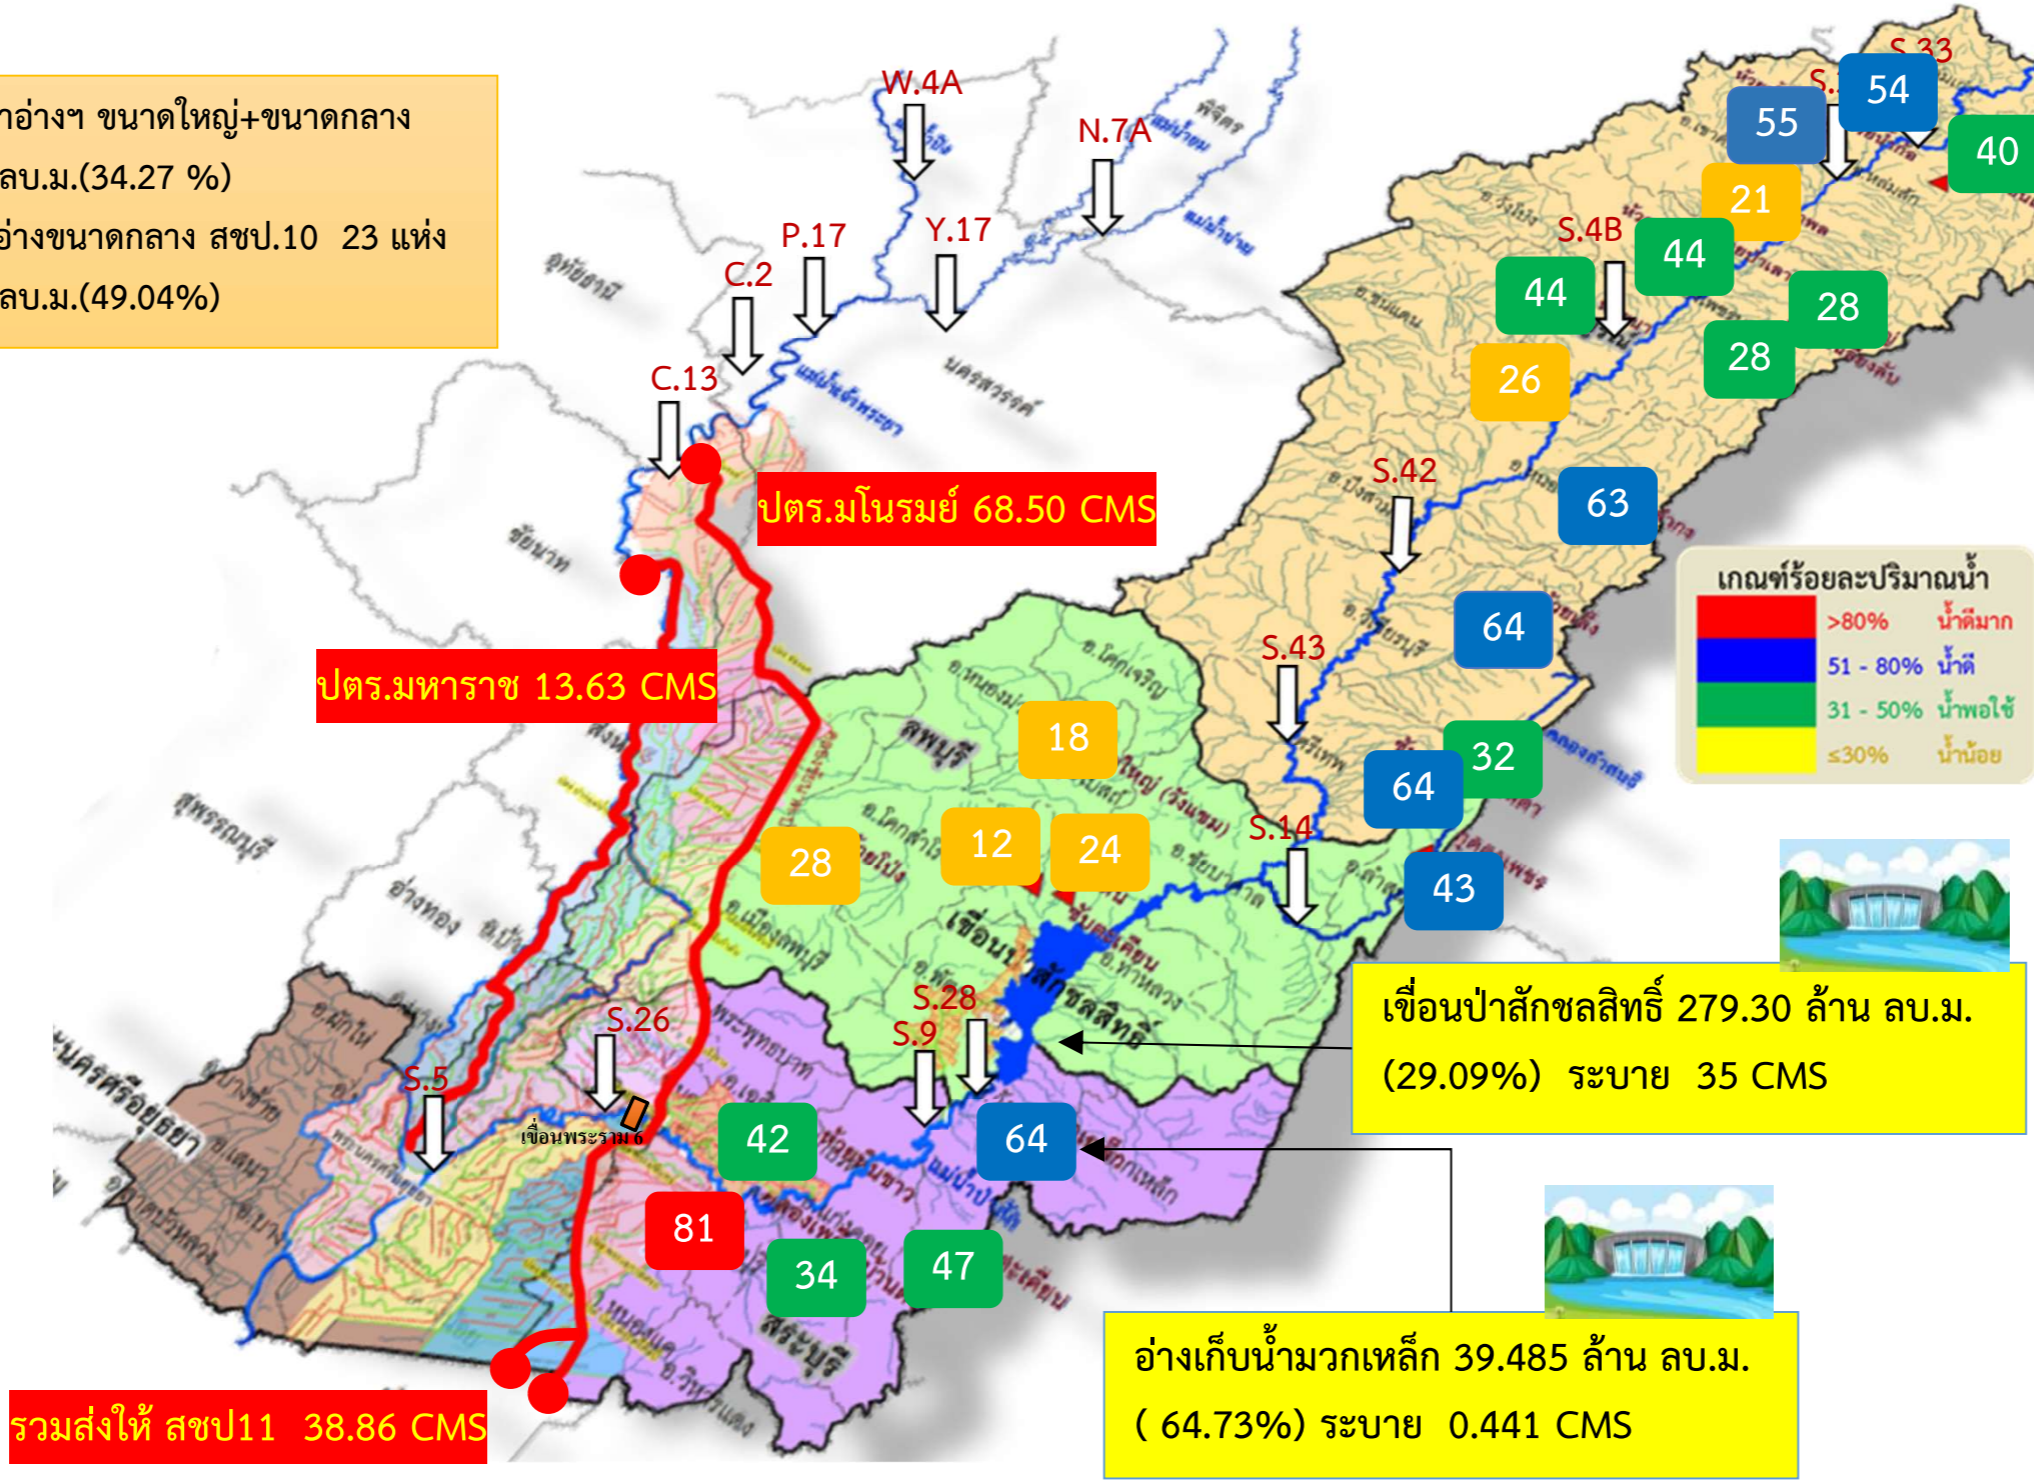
าอ่างฯ ขนาดใหญ่+ขนาดกลาง
ลบ.ม.(34.27 %)
อ่างขนาดกลาง สชป.10 23 แห่ง
ลบ.ม.(49.04%)

W.4A
N.7A
P.17
Y.17
C.2
C.13
S.33
S.
54
55
40
21
S.4B
44
44
28
28
26
S.42
63
ปตร.มโนรมย์ 68.50 CMS
S.43
64
ปตร.มหาราช 13.63 CMS
18
32
64
S.14
28
12
24
43
S.28
S.26
S.9
S.5
เขื่อนพระราม 6
42
64
81
34
47
รวมส่งให้ สชป11 38.86 CMS

เกณฑ์ร้อยละปริมาณน้ำ
>80% น้ำดีมาก
51 - 80% น้ำดี
31 - 50% น้ำพอใช้
≤30% น้ำน้อย

เขื่อนป่าสักชลสิทธิ์ 279.30 ล้าน ลบ.ม.
(29.09%) ระบาย 35 CMS

อ่างเก็บน้ำมวกเหล็ก 39.485 ล้าน ลบ.ม.
( 64.73%) ระบาย 0.441 CMS